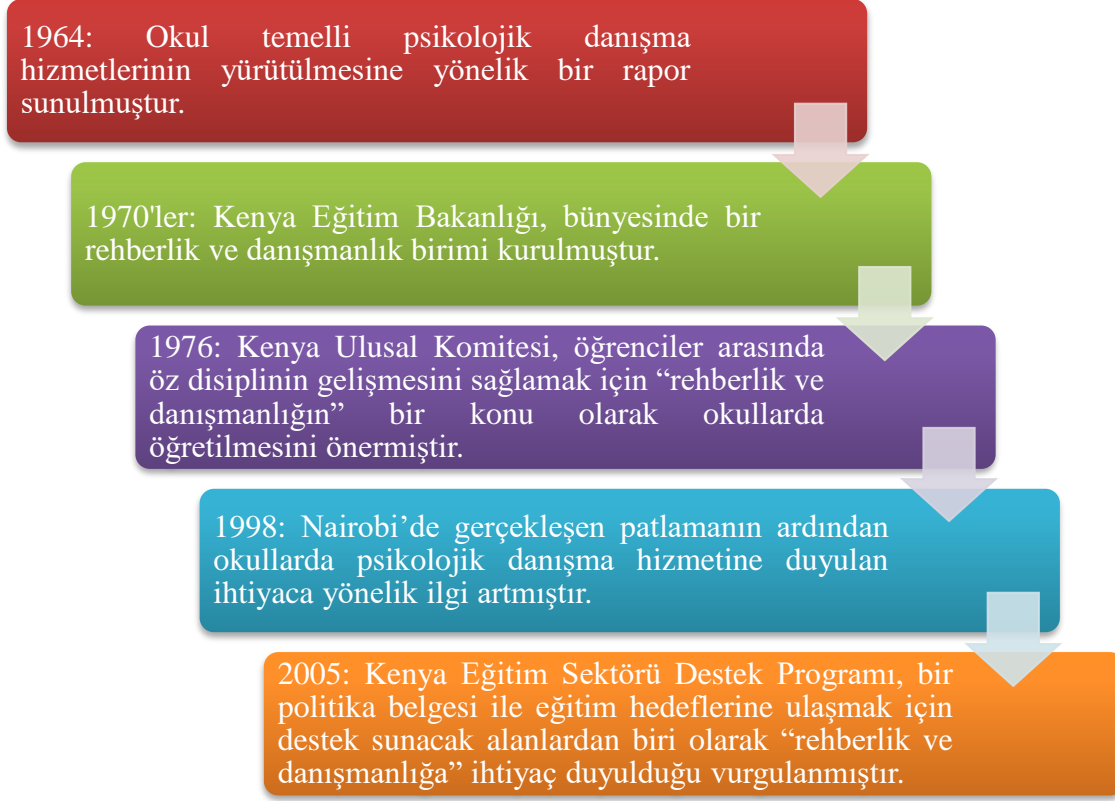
1964: Okul temelli psikolojik danışma hizmetlerinin yürütülmesine yönelik bir rapor sunulmuştur.

1970'ler: Kenya Eğitim Bakanlığı, bünyesinde bir rehberlik ve danışmanlık birimi kurulmuştur.

1976: Kenya Ulusal Komitesi, öğrenciler arasında öz disiplinin gelişmesini sağlamak için “rehberlik ve danışmanlığın” bir konu olarak okullarda öğretilmesini önermiştir.

1998: Nairobi’de gerçekleşen patlamanın ardından okullarda psikolojik danışma hizmetine duyulan ihtiyaca yönelik ilgi artmıştır.

2005: Kenya Eğitim Sektörü Destek Programı, bir politika belgesi ile eğitim hedeflerine ulaşmak için destek sunacak alanlardan biri olarak “rehberlik ve danışmanlığa” ihtiyaç duyulduğu vurgulanmıştır.